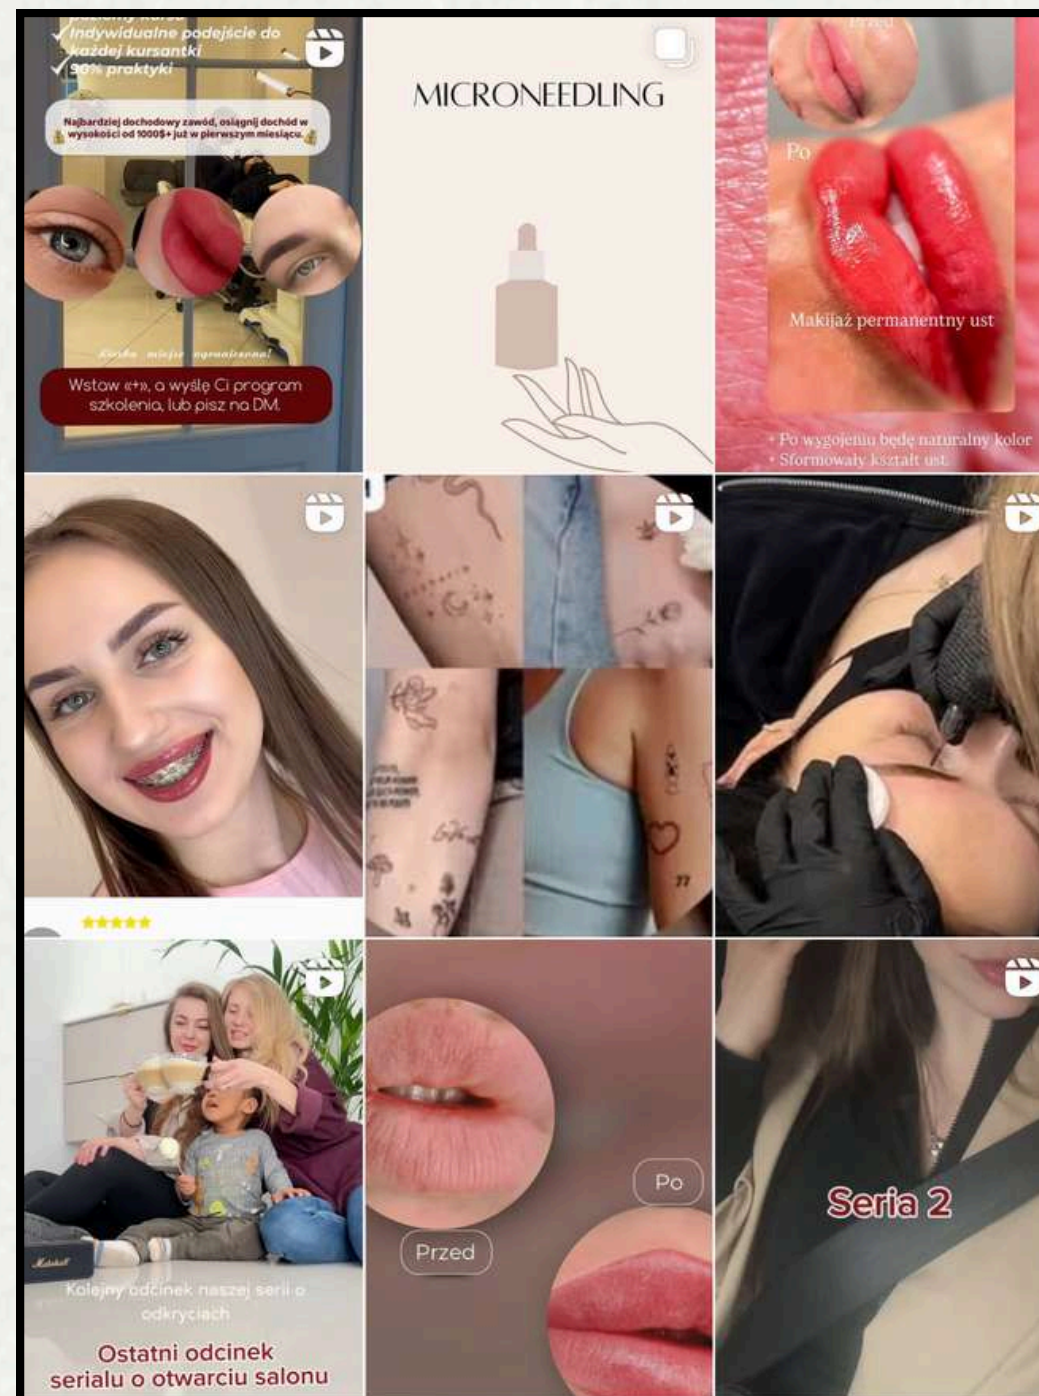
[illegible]
✓Indywidualne podejście do każdej kursantki
✓90% praktyki

Najbardziej dochodowy zawód, osiągnij dochód w wysokości od 1000$+ już w pierwszym miesiącu.

Liczba miejsc ograniczona!

Wstaw «+», a wyślę Ci program szkolenia, lub pisz na DM.

MICRONEEDLING

Przed

Po

Makijaż permanentny ust

• Po wygojeniu będę naturalny kolor
• Sformowały kształt ust.

★★★★★

Marshall

Kolejny odcinek naszej serii o odkryciach

Ostatni odcinek serialu o otwarciu salonu

Po

Przed

Seria 2